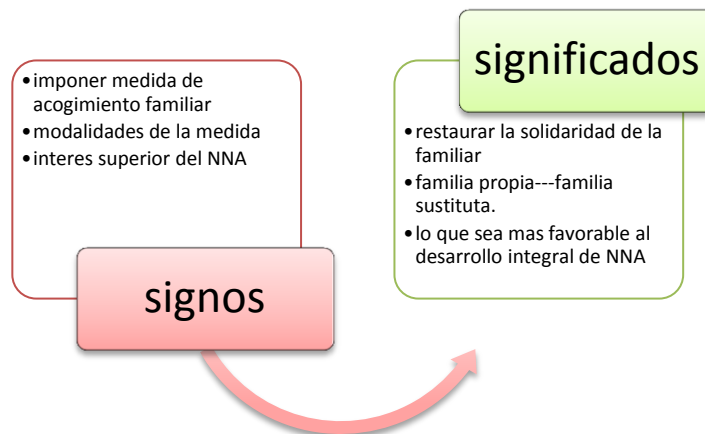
- imponer medida de acogimiento familiar
- modalidades de la medida
- interes superior del NNA

signos

significados

- restaurar la solidaridad de la familiar
- familia propia---familia sustituta.
- lo que sea mas favorable al desarrollo integral de NNA